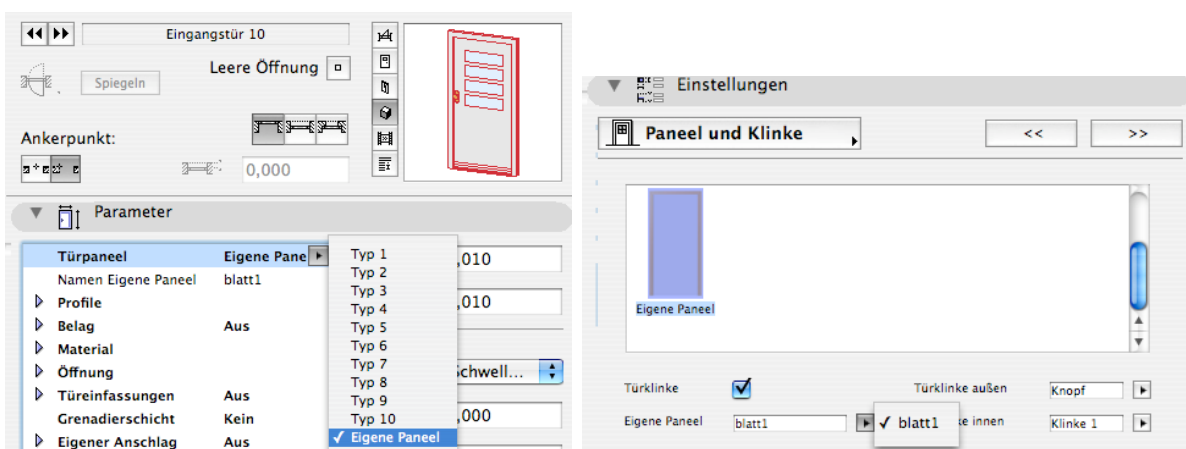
Eingangstür 10

Spiegeln

Leere Öffnung

Ankerpunkt:

0,000

Parameter

| | |
|---|---|
| Türpaneel | Eigene Pane |
| Namen Eigene Paneel | blatt1 |
| Profile | |
| Belag | Aus |
| Material | |
| Öffnung | |
| Türeinfassungen | Aus |
| Grenadierschicht | Kein |
| Eigener Anschlag | Aus |

Typ 1
Typ 2
Typ 3
Typ 4
Typ 5
Typ 6
Typ 7
Typ 8
Typ 9
Typ 10
✓ Eigene Paneel

,010
,010
chwell...
,000

Einstellungen

Paneel und Klinke

<<

>>

Eigene Paneel

Türklinke

Türklinke außen

Knopf

Eigene Paneel

blatt1

✓ blatt1

ke innen

Klinke 1